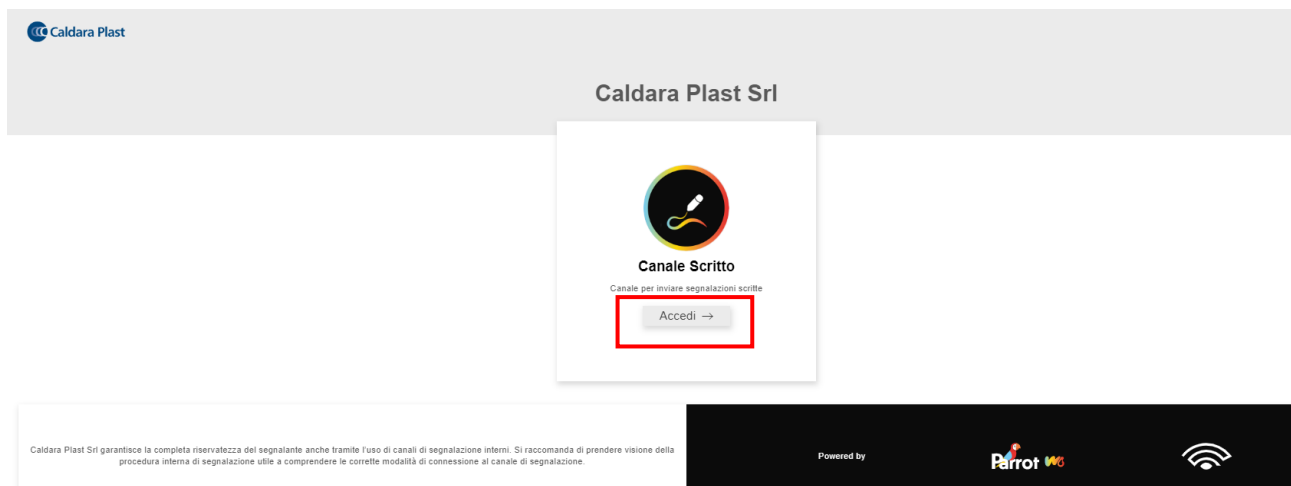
Caldara Plast

Caldara Plast Srl

Canale Scritto

Canale per inviare segnalazioni scritte

Accedi →

Caldara Plast Srl garantisce la completa riservatezza del segnalante anche tramite l'uso di canali di segnalazione interni. Si raccomanda di prendere visione della procedura interna di segnalazione utile a comprendere le corrette modalità di connessione al canale di segnalazione.

Powered by

Parrot WB